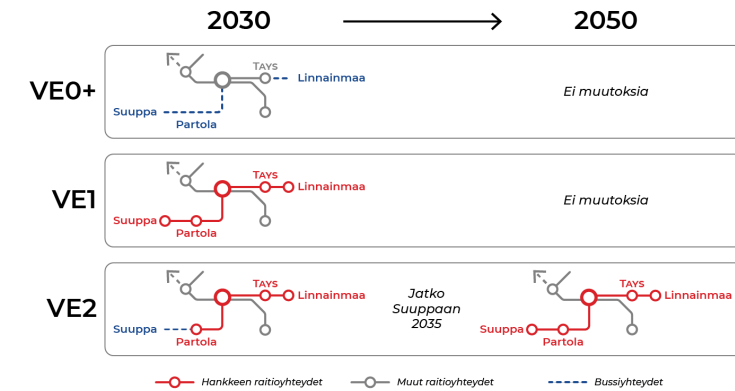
2030 2050

VE0+
TAYS
Linnainmaa
Suuppa
Partola
Ei muutoksia

VE1
TAYS
Linnainmaa
Suuppa
Partola
Ei muutoksia

VE2
TAYS
Linnainmaa
Suuppa
Partola
Jatko Suuppaan 2035
TAYS
Linnainmaa
Suuppa
Partola

Hankkeen raitioyhteydet
Muut raitioyhteydet
Bussiyhteydet